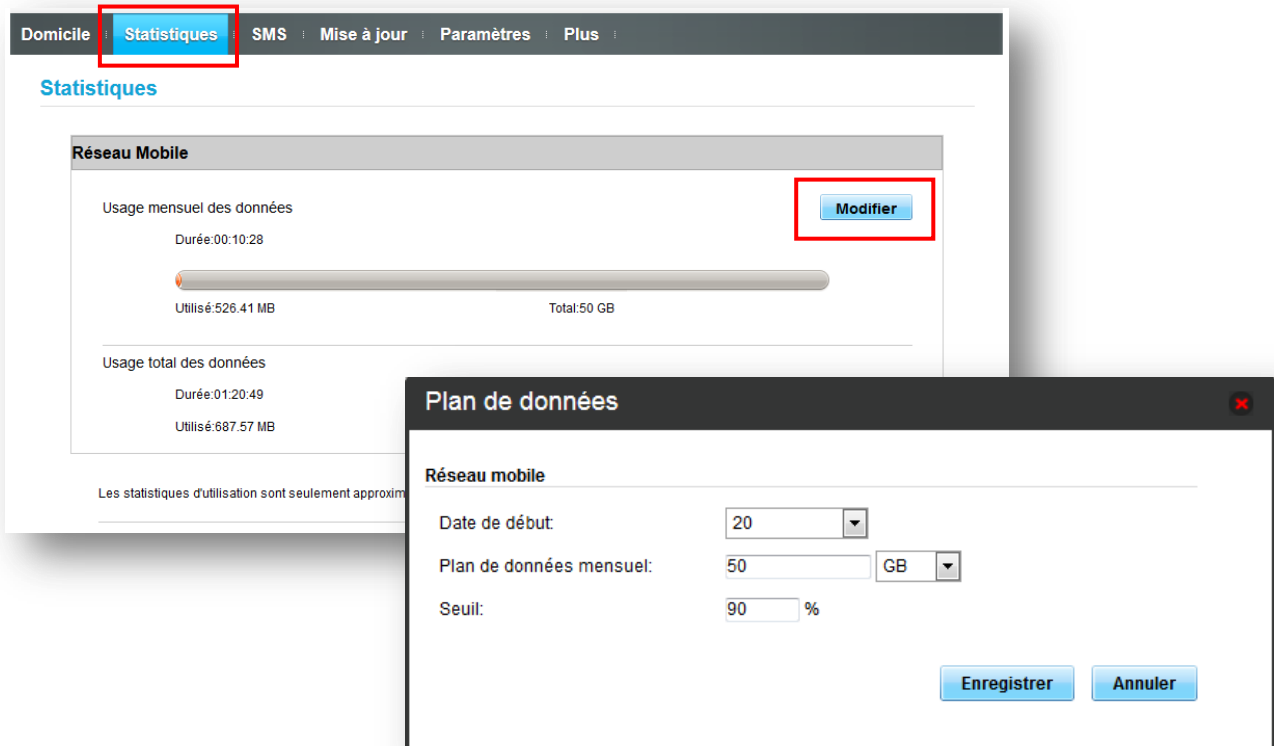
Domicile Statistiques SMS Mise à jour Paramètres Plus

Statistiques

Réseau Mobile

Usage mensuel des données

Modifier

Durée:00:10:28

Utilisé:526.41 MB

Total:50 GB

Usage total des données

Durée:01:20:49

Utilisé:687.57 MB

Les statistiques d'utilisation sont seulement approxim

Plan de données

Réseau mobile

Date de début: 20

Plan de données mensuel: 50 GB

Seuil: 90 %

Enregistrer Annuler